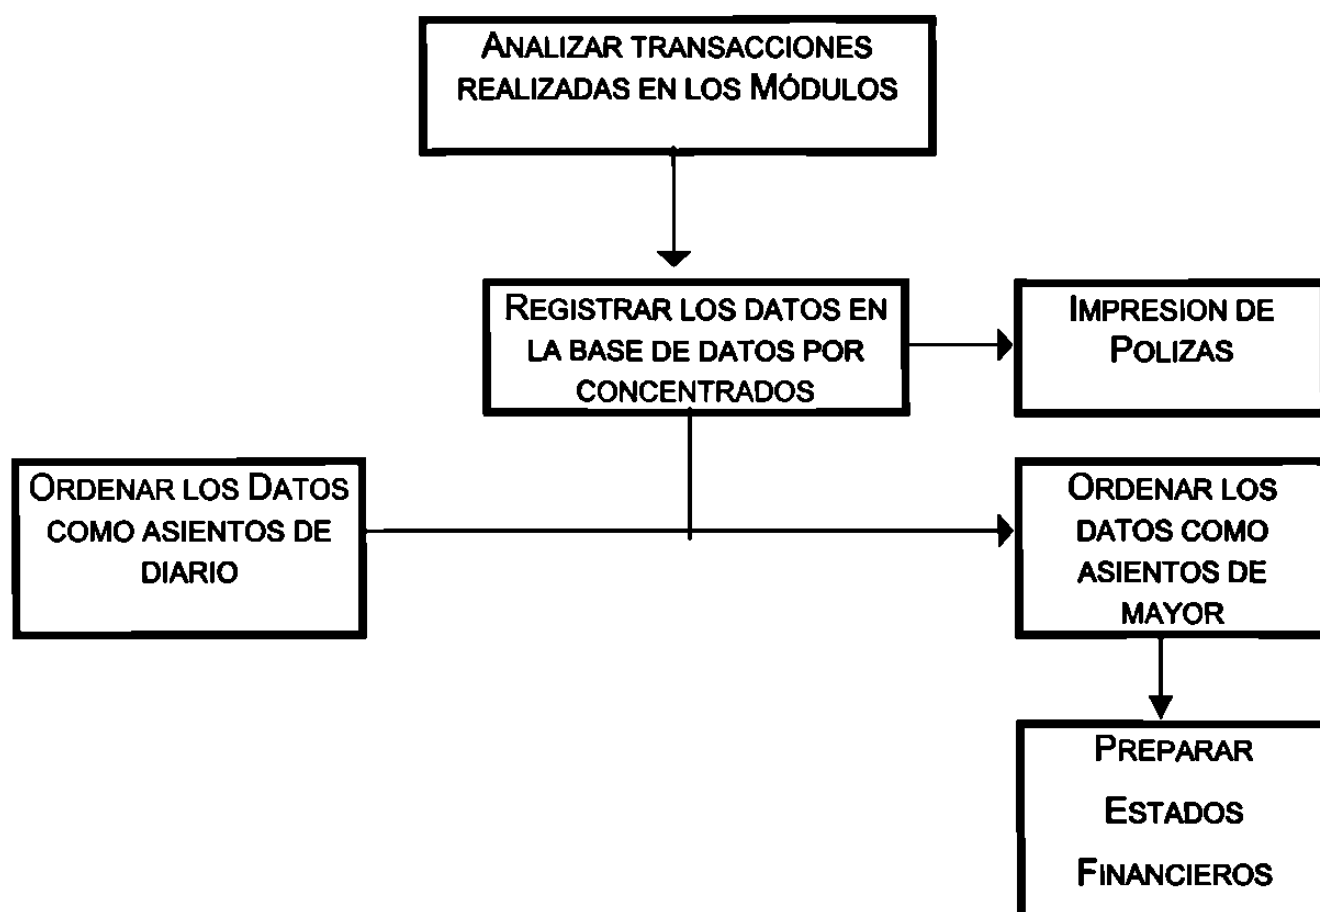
Analizar transacciones realizadas en los Módulos

Registrar los datos en la base de datos por concentrados

Impresion de Polizas

Ordenar los Datos como asientos de diario

Ordenar los datos como asientos de mayor

Preparar Estados Financieros